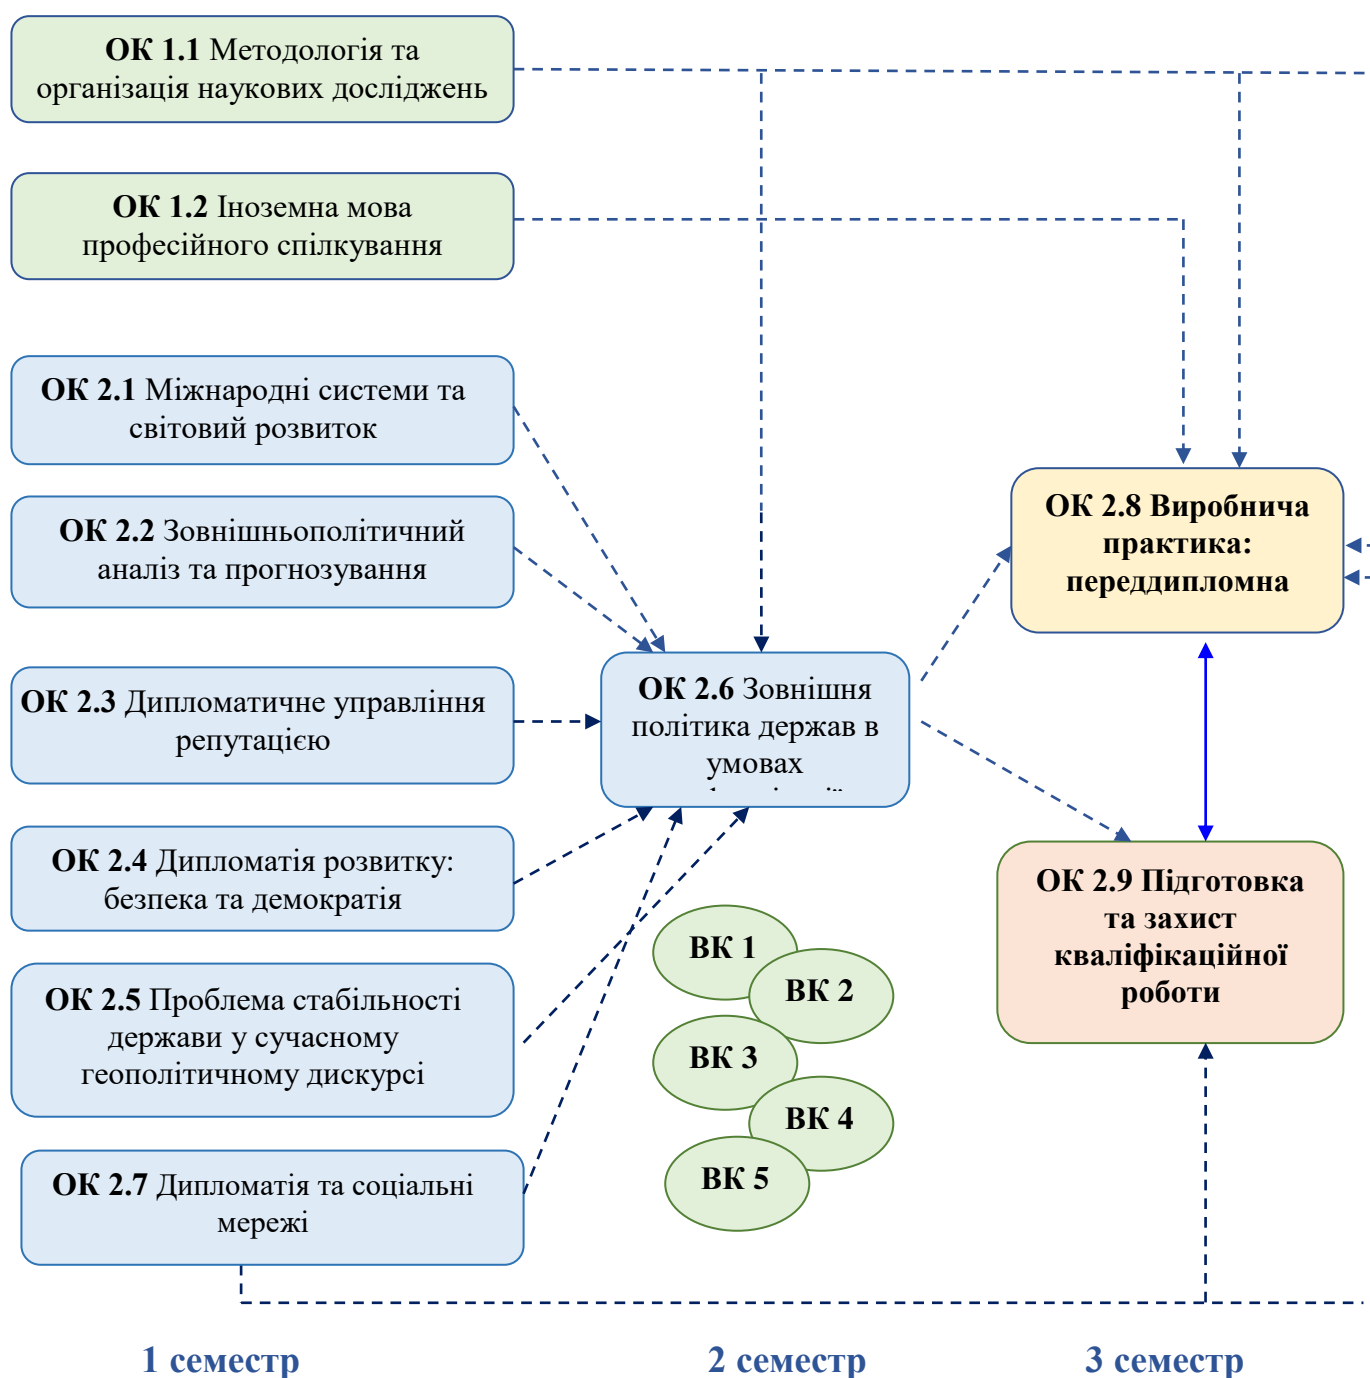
ОК 1.1 Методологія та організація наукових досліджень

ОК 1.2 Іноземна мова професійного спілкування

ОК 2.1 Міжнародні системи та світовий розвиток

ОК 2.2 Зовнішньополітичний аналіз та прогнозування

ОК 2.3 Дипломатичне управління репутацією

ОК 2.4 Дипломатія розвитку: безпека та демократія

ОК 2.5 Проблема стабільності держави у сучасному геополітичному дискурсі

ОК 2.7 Дипломатія та соціальні мережі

ОК 2.6 Зовнішня політика держав в умовах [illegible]

ВК 1

ВК 2

ВК 3

ВК 4

ВК 5

ОК 2.8 Виробнича практика: переддипломна

ОК 2.9 Підготовка та захист кваліфікаційної роботи

1 семестр

2 семестр

3 семестр